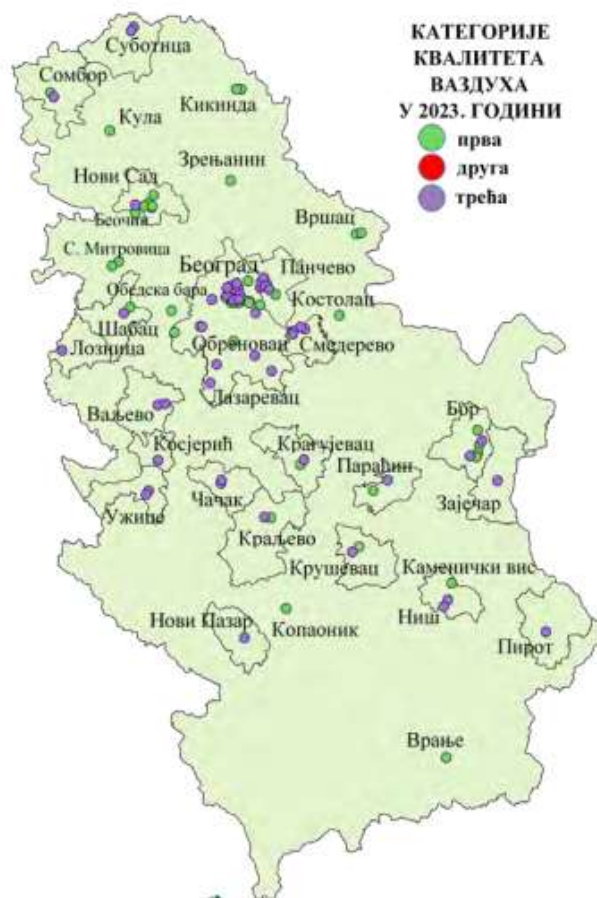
КАТЕГОРИЈЕ КВАЛИТЕТА ВАЗДУХА У 2023. ГОДИНИ
прва
друга
трећа

Суботица
Сомбор
Кула
Кикинда
Зрењанин
Нови Сад
Беочин
Вршац
С. Митровица
Београд
Панчево
Обедска бара
Костолац
Шабац
Лозница
Обреновац
Смедерево
Лазаревац
Ваљево
Бор
Косјерић
Крагујевац
Параћин
Зајечар
Чачак
Ужице
Краљево
Крушевац
Каменички вис
Ниш
Нови Пазар
Копаоник
Пирот
Врање